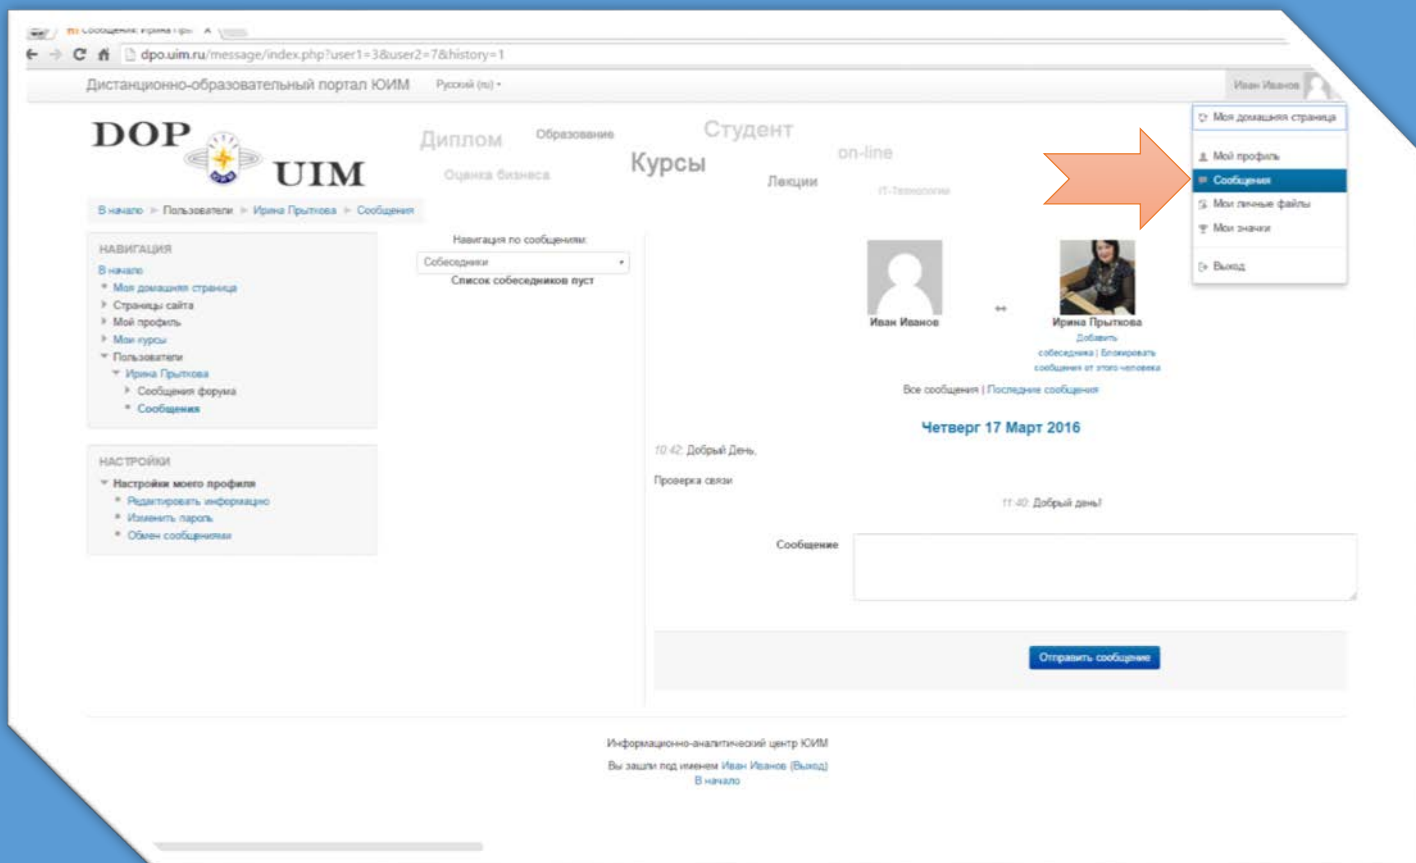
Сообщения: Ирина Пры... ×

dpo.uim.ru/message/index.php?user1=3&user2=7&history=1

Дистанционно-образовательный портал ЮИМ Русский (ru) ▾

Иван Иванов

Моя домашняя страница

Мой профиль

Сообщения

Мои личные файлы

Мои значки

Выход

DOP UIM

Диплом Образование Студент Курсы on-line Оценка бизнеса Лекции IT-Технологии

В начало ► Пользователи ► Ирина Прыткова ► Сообщения

НАВИГАЦИЯ

В начало

Моя домашняя страница

Страницы сайта

Мой профиль

Мои курсы

Пользователи

Ирина Прыткова

Сообщения форума

Сообщения

НАСТРОЙКИ

Настройки моего профиля

Редактировать информацию

Изменить пароль

Обмен сообщениями

Навигация по сообщениям:

Собеседники

Список собеседников пуст

Иван Иванов ↔ Ирина Прыткова

Добавить собеседника | Блокировать сообщения от этого человека

Все сообщения | Последние сообщения

Четверг 17 Март 2016

10:42: Добрый День.

Проверка связи

11:40: Добрый день!

Сообщение

Отправить сообщение

Информационно-аналитический центр ЮИМ

Вы зашли под именем Иван Иванов (Выход)

В начало